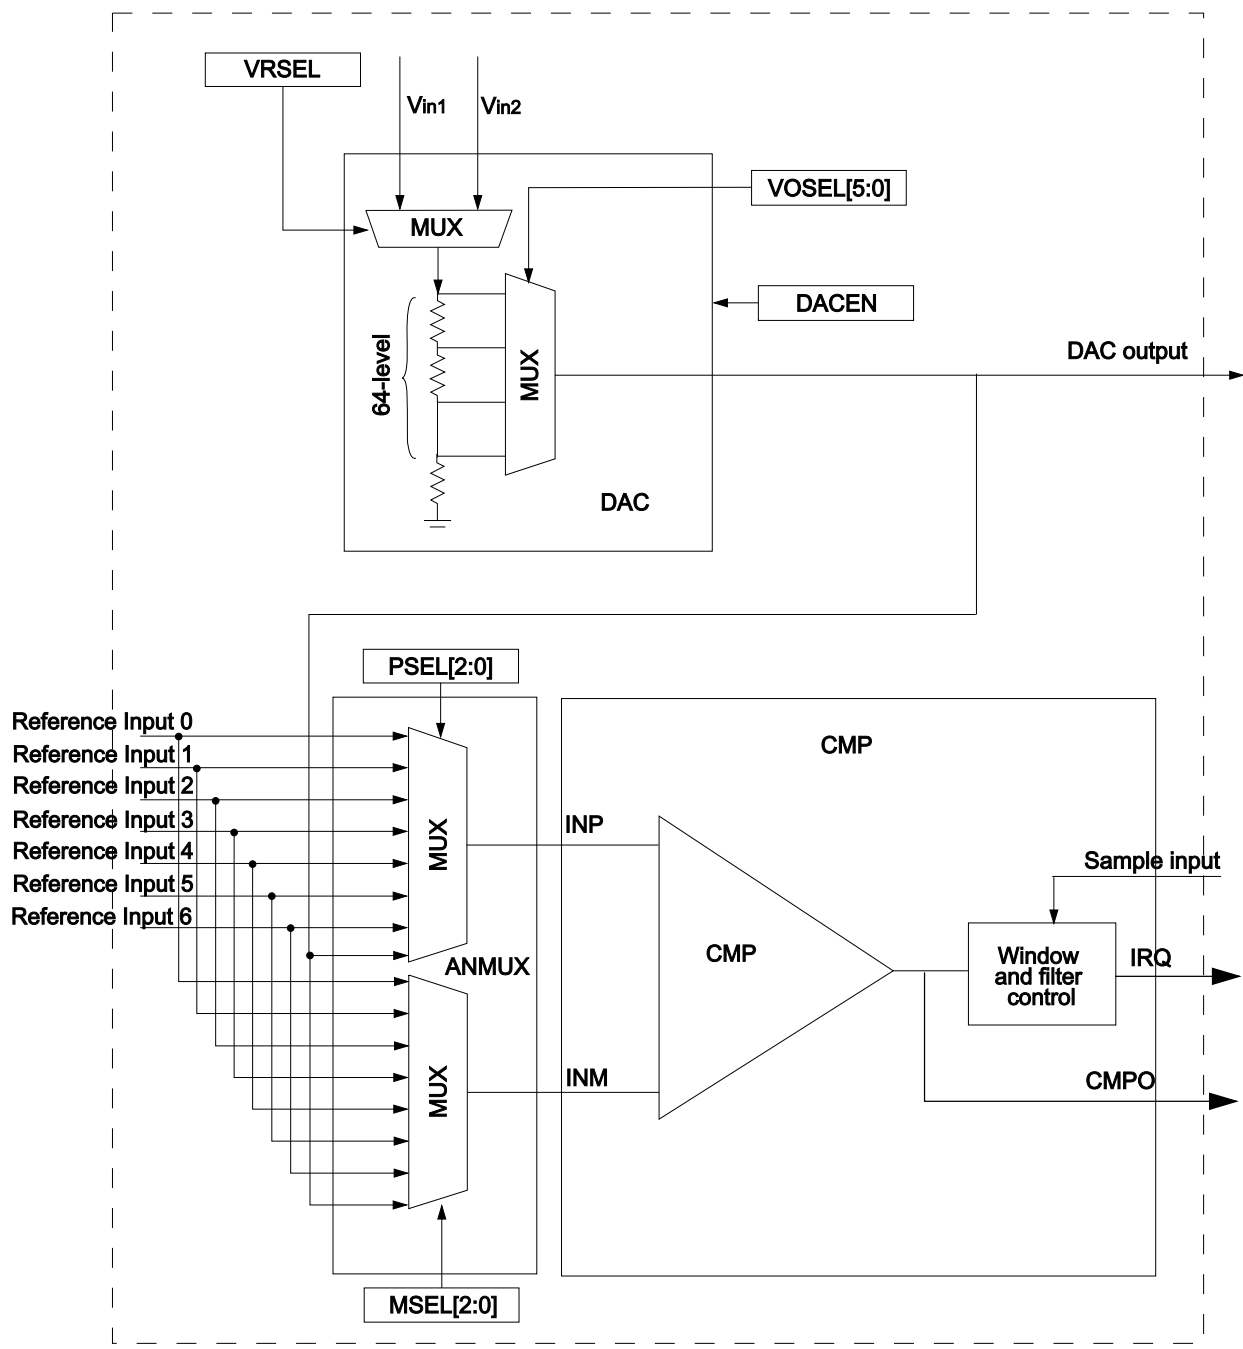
VRSEL

$V_{in1}$ $V_{in2}$

VOSEL[5:0]

MUX

DACEN

64-level

MUX

DAC output

DAC

PSEL[2:0]

Reference Input 0
Reference Input 1
Reference Input 2
Reference Input 3
Reference Input 4
Reference Input 5
Reference Input 6

CMP

MUX

INP

Sample input

CMP

Window and filter control

IRQ

ANMUX

MUX

INM

CMPO

MSEL[2:0]